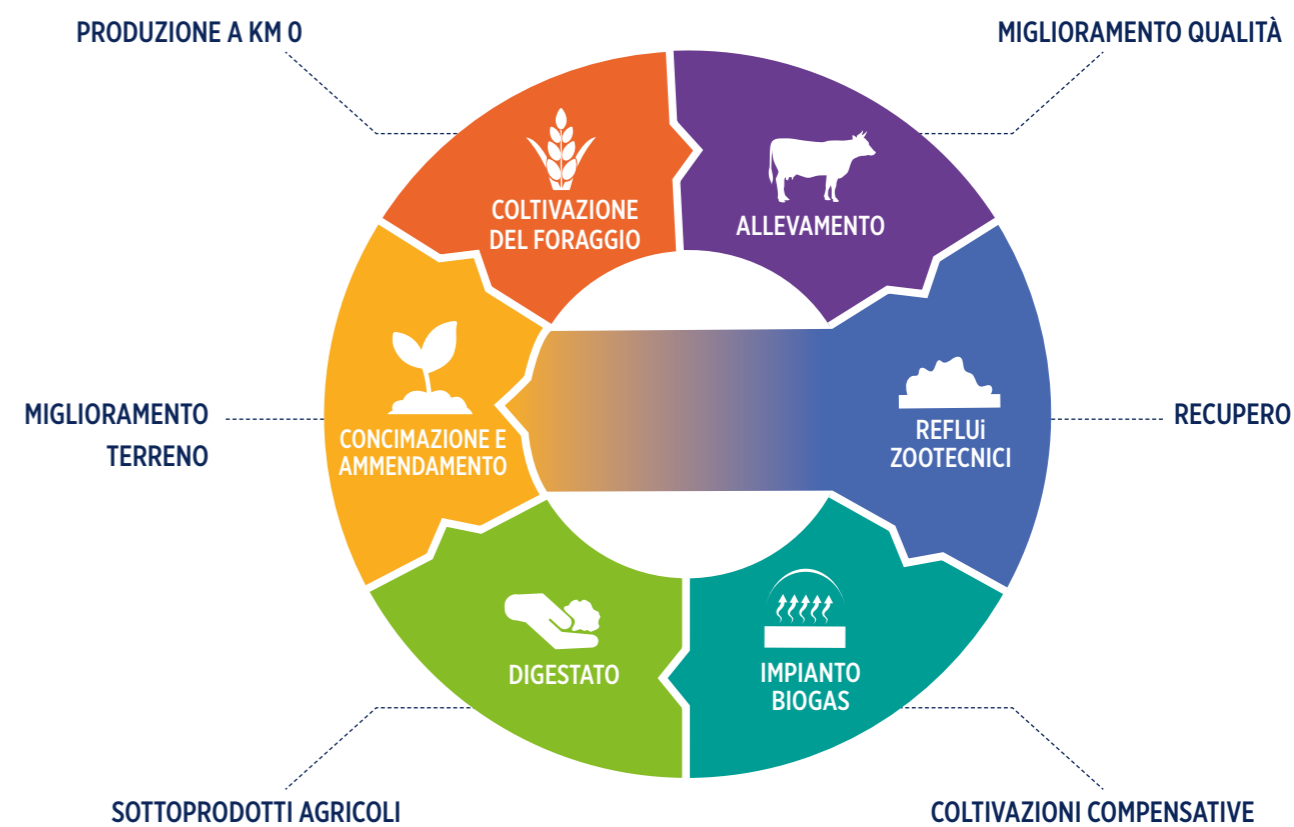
PRODUZIONE A KM 0

MIGLIORAMENTO QUALITÀ

COLTIVAZIONE DEL FORAGGIO

ALLEVAMENTO

MIGLIORAMENTO TERRENO

CONCIMAZIONE E AMMENDAMENTO

REFLUi ZOOTECNICI

RECUPERO

DIGESTATO

IMPIANTO BIOGAS

SOTTOPRODOTTI AGRICOLI

COLTIVAZIONI COMPENSATIVE